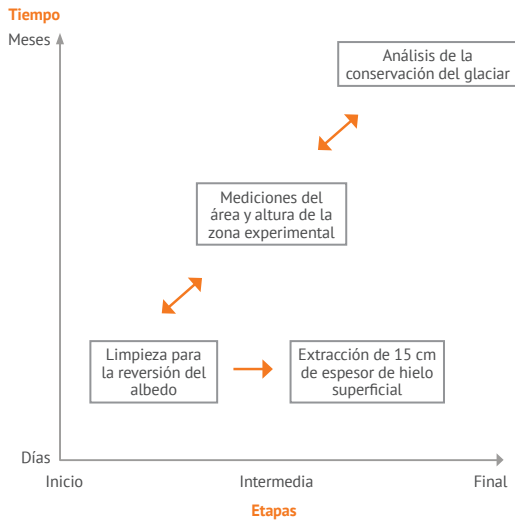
Tiempo

Meses

Análisis de la conservación del glaciar

Mediciones del área y altura de la zona experimental

Limpieza para la reversión del albedo

Extracción de 15 cm de espesor de hielo superficial

Días

Inicio

Intermedia

Final

Etapas